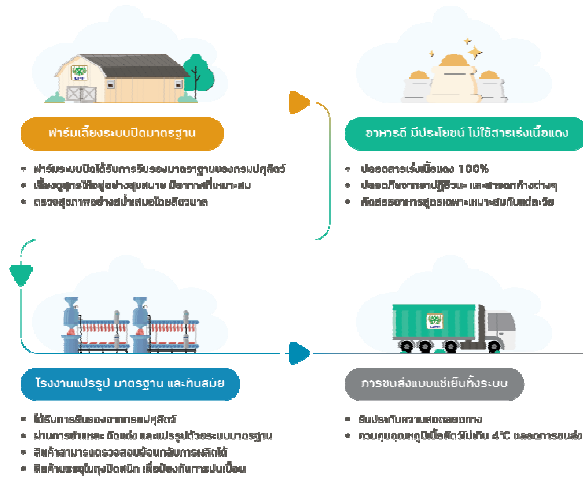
ฟาร์มเลี้ยงระบบปิดมาตรฐาน

• ฟาร์มระบบปิดได้รับการรับรองมาตรฐานของกรมปศุสัตว์
• เลี้ยงสุกรให้อยู่อย่างสุขสบาย มีอาหารที่เหมาะสม
• ตรวจสุขภาพอย่างสม่ำเสมอโดยสัตวแพทย์

อาหารดี มีประโยชน์ ไม่ใช้สารเร่งเนื้อแดง

• ปลอดสารเร่งเนื้อแดง 100%
• ปลอดภัยจากยาปฏิชีวนะ และสารตกค้างต่างๆ
• คัดสรรอาหารสุกรเฉพาะเหมาะสมกับแต่ละวัย

โรงงานแปรรูป มาตรฐาน และทันสมัย

• ได้รับการรับรองจากกรมปศุสัตว์
• ผ่านการชำแหละ ตัดแต่ง และแปรรูปด้วยระบบมาตรฐาน
• สินค้าสามารถตรวจสอบย้อนกลับการผลิตได้
• สินค้าบรรจุในถุงปิดสนิท เพื่อป้องกันการปนเปื้อน

การขนส่งแบบแช่เย็นทั้งระบบ

• ขนส่งด้วยรถควบคุมความเย็นตลอดเส้นทาง
• ควบคุมอุณหภูมิเนื้อสัตว์ไม่เกิน 4°C ตลอดการขนส่ง